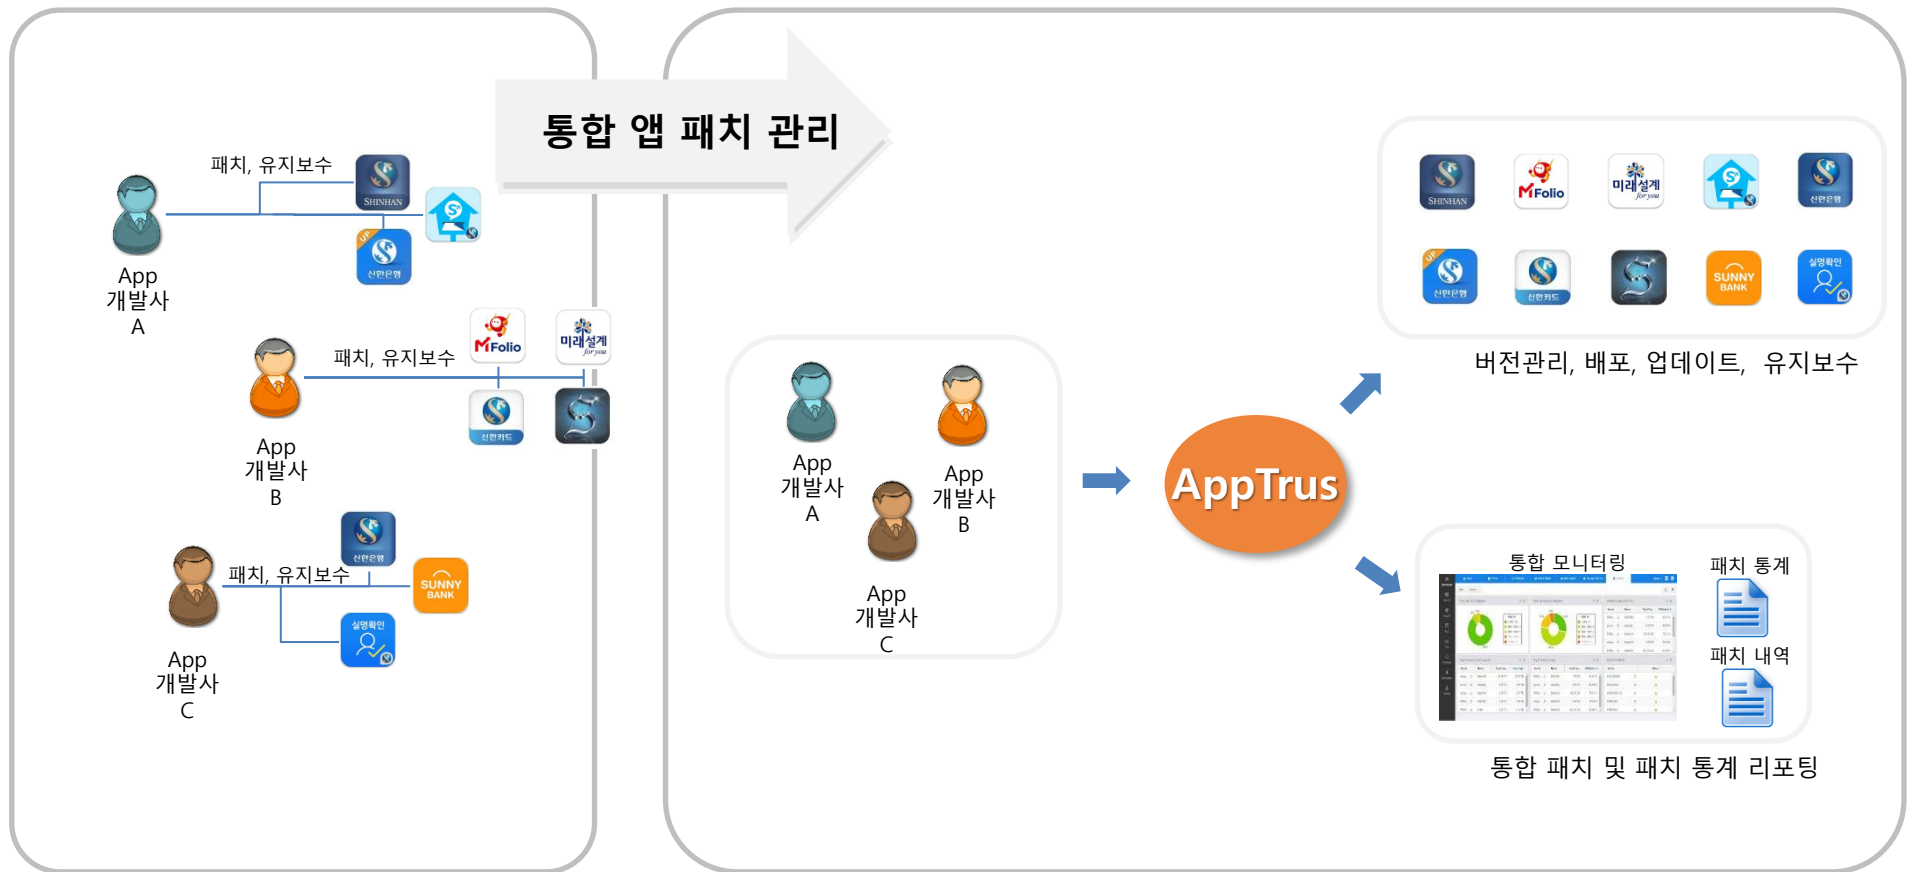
통합 앱 패치 관리

패치, 유지보수
SHINHAN
신한은행
App
개발사
A

패치, 유지보수
MFolio
미래설계 for you
신한카드
App
개발사
B

패치, 유지보수
신한은행
SUNNY BANK
실명확인
App
개발사
C

App
개발사
A

App
개발사
B

App
개발사
C

AppTrus

SHINHAN
MFolio
미래설계 for you
신한은행
신한은행
신한카드
SUNNY BANK
실명확인

버전관리, 배포, 업데이트, 유지보수

통합 모니터링
패치 통계
패치 내역

통합 패치 및 패치 통계 리포팅